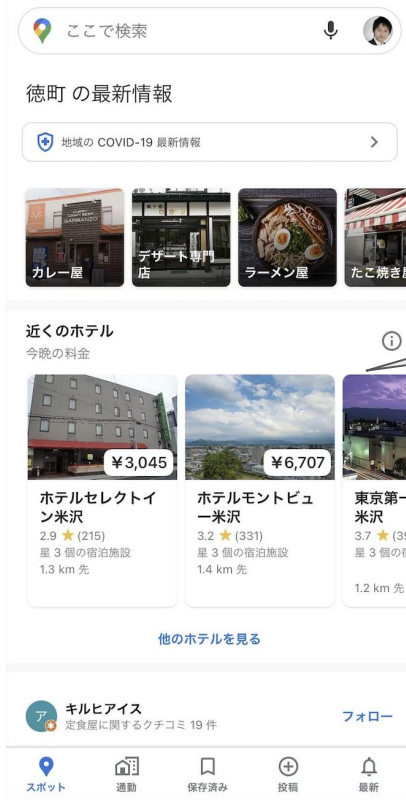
ここで検索

徳町 の最新情報

地域の COVID-19 最新情報

カレー屋

デザート専門店

ラーメン屋

たこ焼き屋

近くのホテル
今晩の料金

¥3,045
ホテルセレクトイン米沢
2.9 ★ (215)
星 3 個の宿泊施設
1.3 km 先

¥6,707
ホテルモントビュー米沢
3.2 ★ (331)
星 3 個の宿泊施設
1.4 km 先

東京第一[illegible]
米沢
3.7 ★ (3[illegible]
星 3 個の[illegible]
1.2 km 先

他のホテルを見る

ア
キルヒアイス
定食屋に関するクチコミ 19 件
フォロー

スポット
通勤
保存済み
投稿
最新